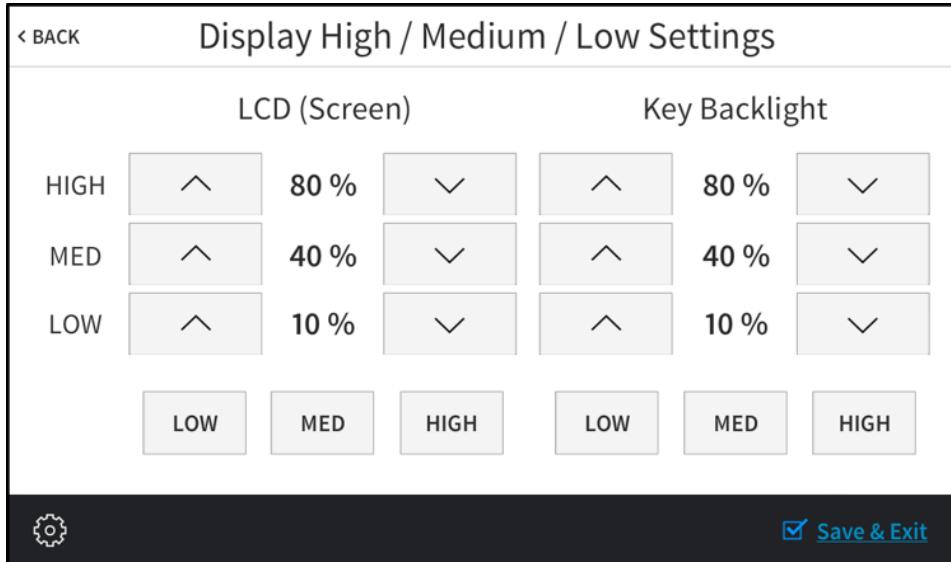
< BACK

Display High / Medium / Low Settings

|  | LCD (Screen) |  |  | Key Backlight |  |  |
|---|---|---|---|---|---|---|
| HIGH | ^ | 80 % | ∨ | ^ | 80 % | ∨ |
| MED | ^ | 40 % | ∨ | ^ | 40 % | ∨ |
| LOW | ^ | 10 % | ∨ | ^ | 10 % | ∨ |

LOW MED HIGH

LOW MED HIGH

Save & Exit